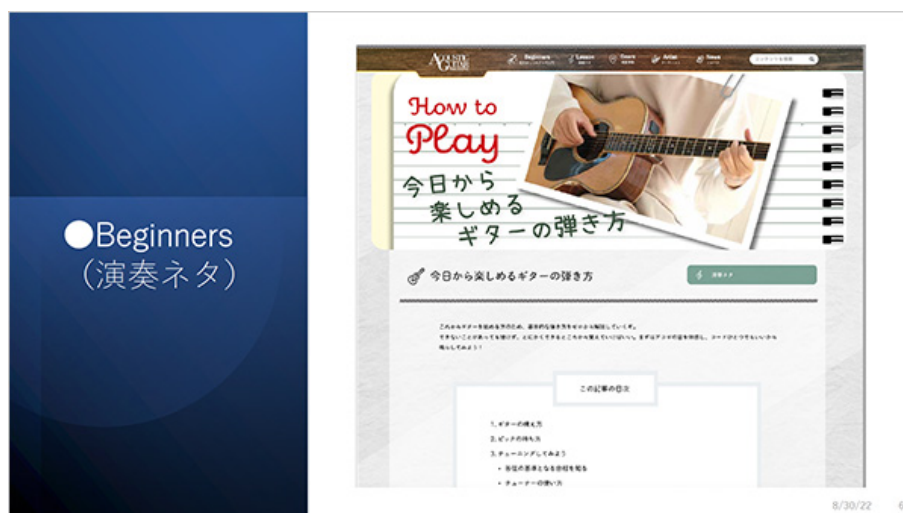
●Beginners
(演奏ネタ)

ACOUSTIC GUITAR

Beginners

Lesson

Gears

Artist

News

How to Play
今日から楽しめるギターの弾き方

今日から楽しめるギターの弾き方

演奏ネタ

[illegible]

この記事の目次

1. ギターの構え方
2. ピックの持ち方
3. チューニングしてみよう
• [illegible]
• チューナーの使い方

8/30/22